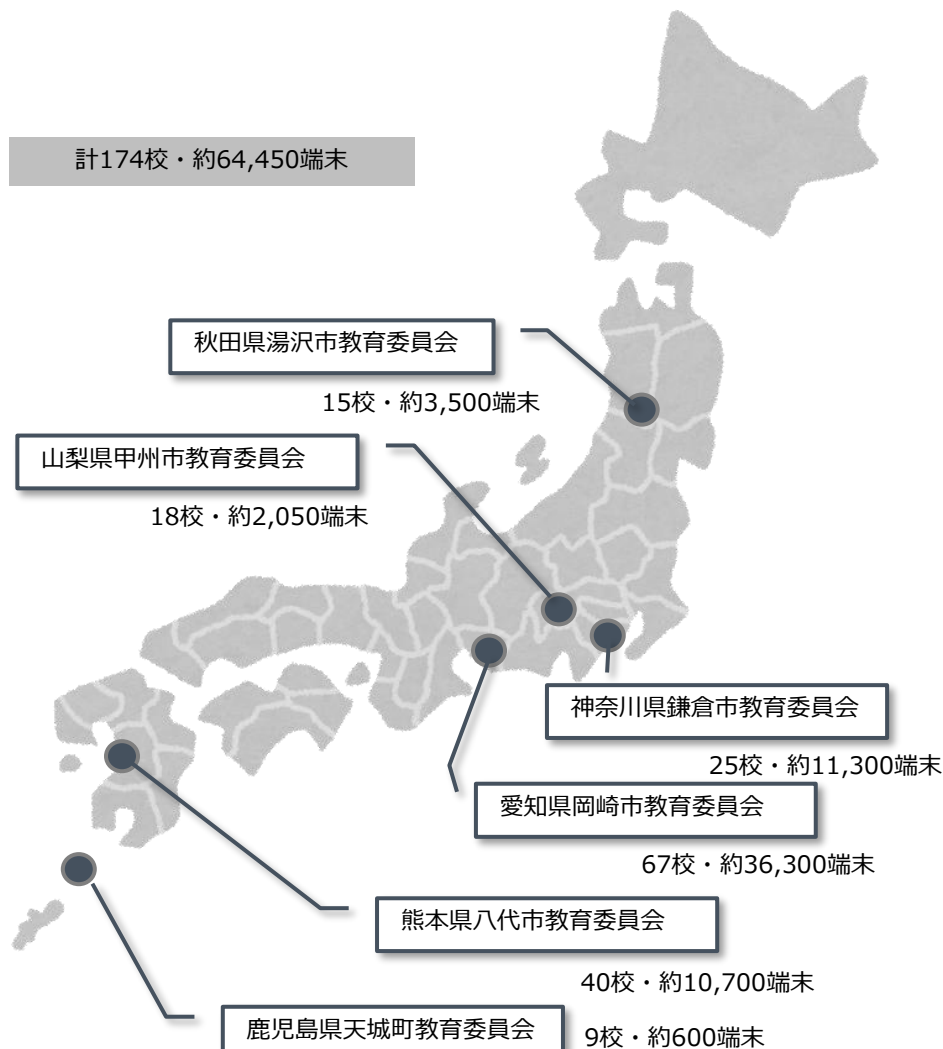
計174校・約64,450端末

秋田県湯沢市教育委員会

15校・約3,500端末

山梨県甲州市教育委員会

18校・約2,050端末

神奈川県鎌倉市教育委員会

25校・約11,300端末

愛知県岡崎市教育委員会

67校・約36,300端末

熊本県八代市教育委員会

40校・約10,700端末

鹿児島県天城町教育委員会

9校・約600端末